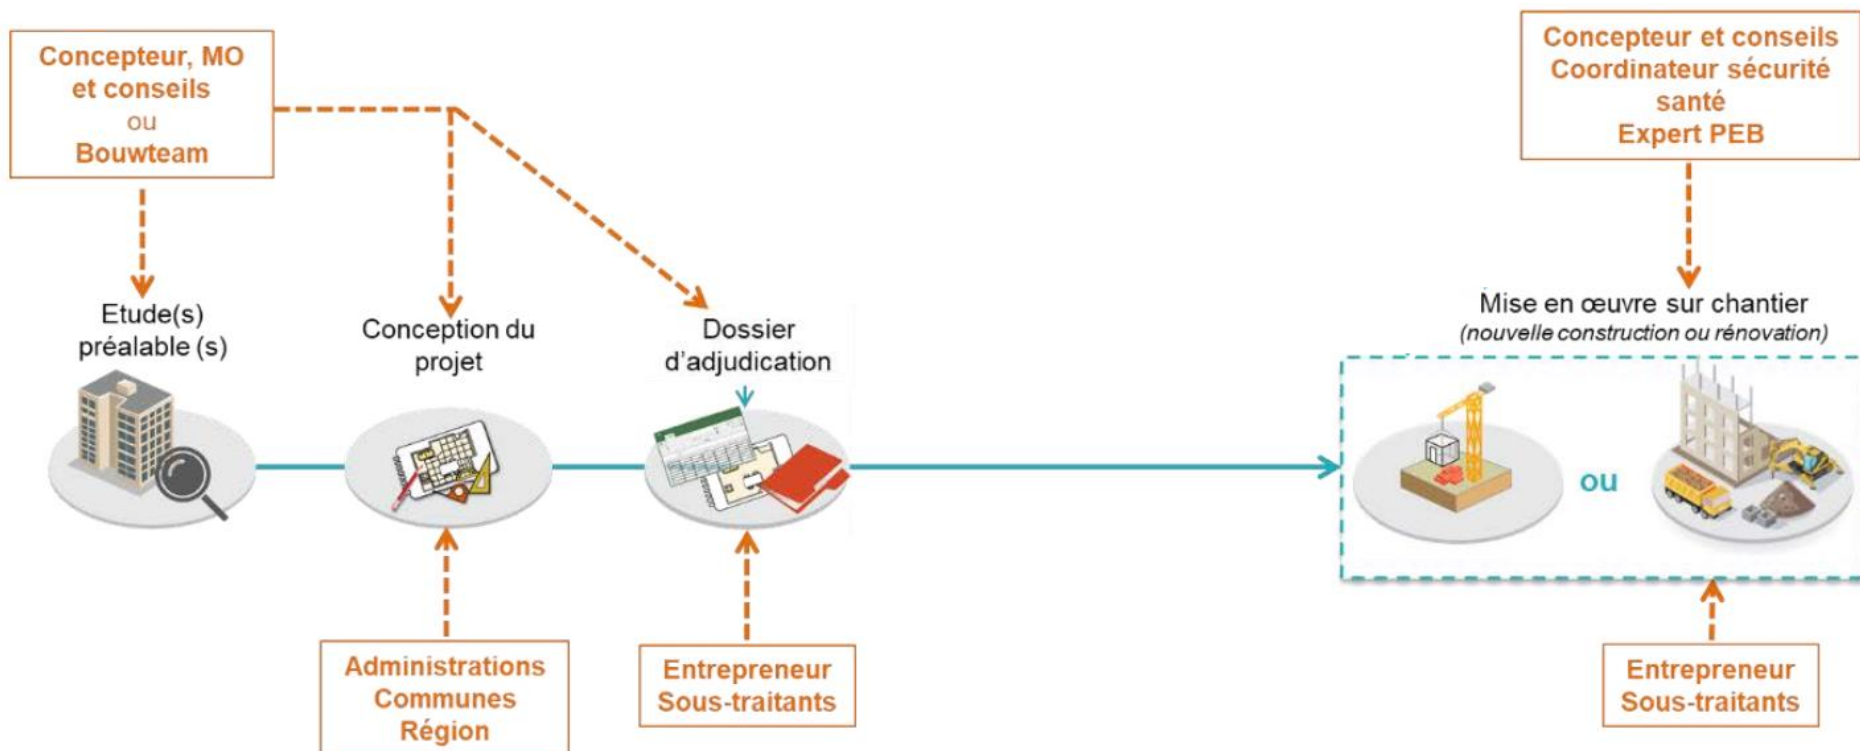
Concepteur, MO et conseils ou Bouwteam

Concepteur et conseils Coordinateur sécurité santé Expert PEB

Etude(s) préalable (s)

Conception du projet

Dossier d'adjudication

Mise en œuvre sur chantier
(nouvelle construction ou rénovation)

ou

Administrations Communes Région

Entrepreneur Sous-traitants

Entrepreneur Sous-traitants